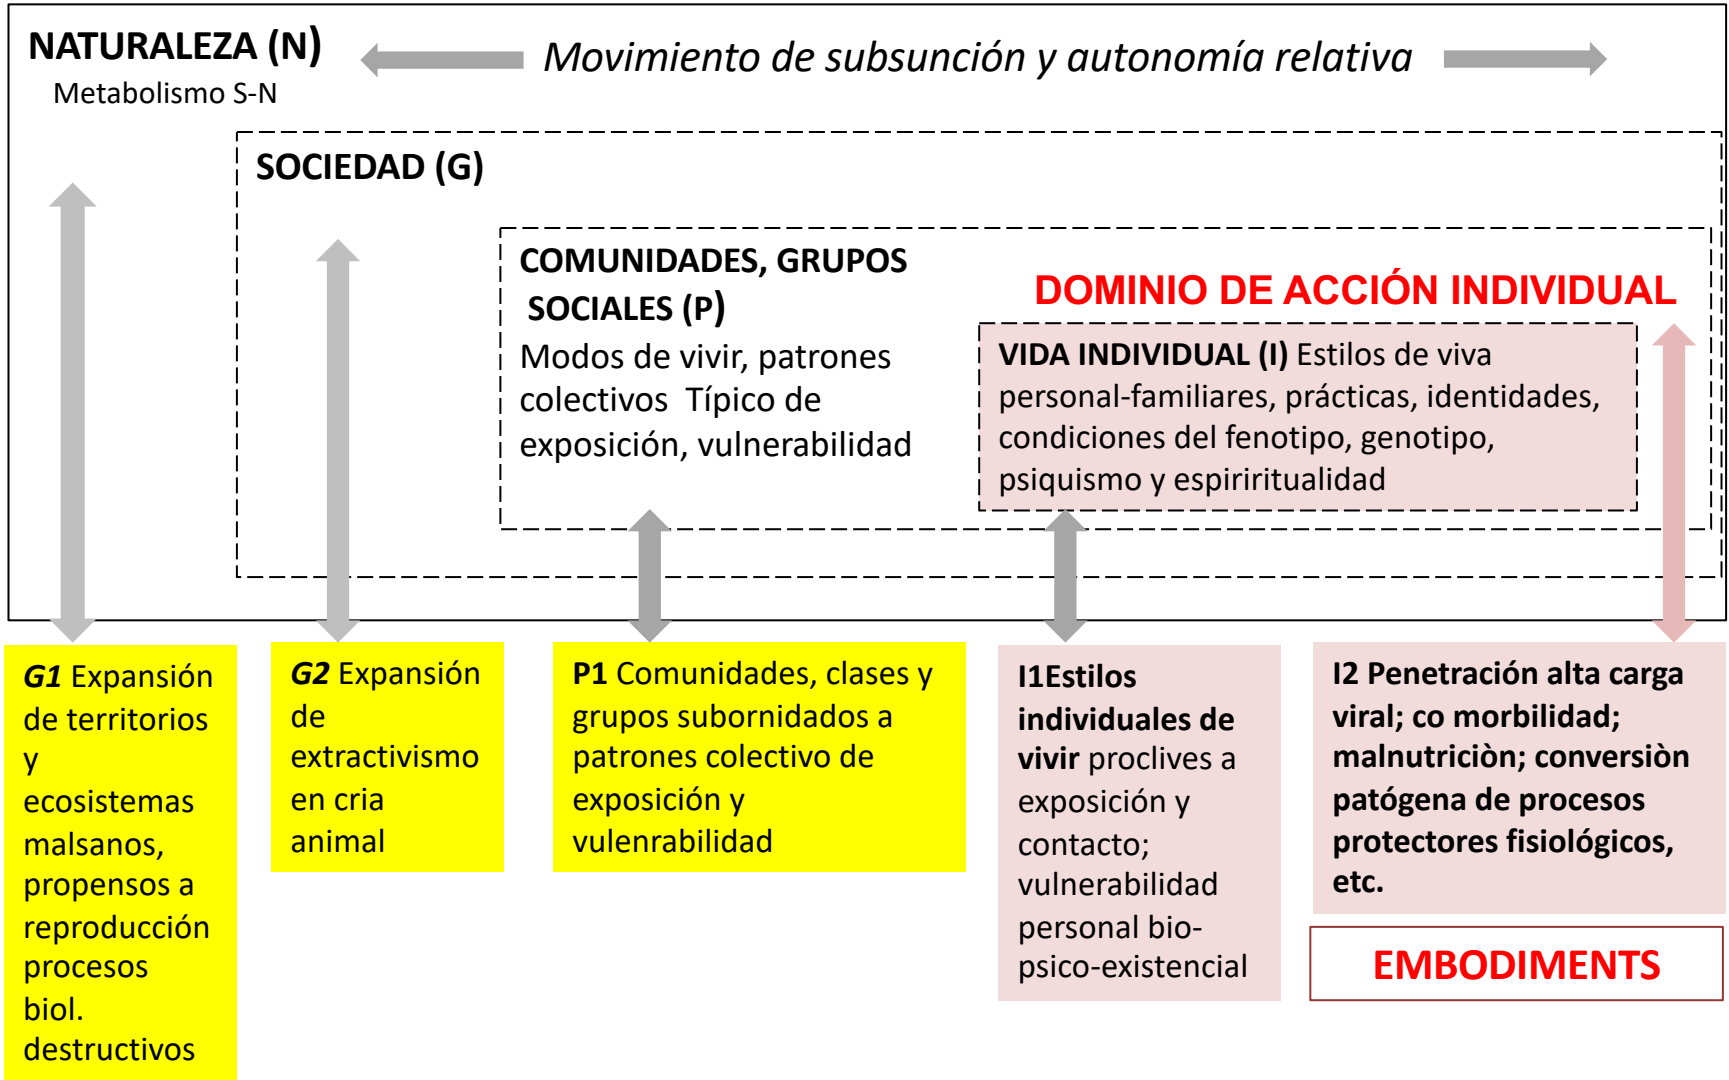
NATURALEZA (N)
Metabolismo S-N

Movimiento de subsunción y autonomía relativa

SOCIEDAD (G)

COMUNIDADES, GRUPOS SOCIALES (P)
Modos de vivir, patrones colectivos Típico de exposición, vulnerabilidad

DOMINIO DE ACCIÓN INDIVIDUAL

VIDA INDIVIDUAL (I) Estilos de viva personal-familiares, prácticas, identidades, condiciones del fenotipo, genotipo, psiquismo y espiriritualidad

G1 Expansión de territorios y ecosistemas malsanos, propensos a reproducción procesos biol. destructivos

G2 Expansión de extractivismo en cria animal

P1 Comunidades, clases y grupos subornidados a patrones colectivo de exposición y vulenrabilidad

I1Estilos individuales de vivir proclives a exposición y contacto; vulnerabilidad personal bio-psico-existencial

I2 Penetración alta carga viral; co morbilidad; malnutriciòn; conversiòn patógena de procesos protectores fisiológicos, etc.

EMBODIMENTS